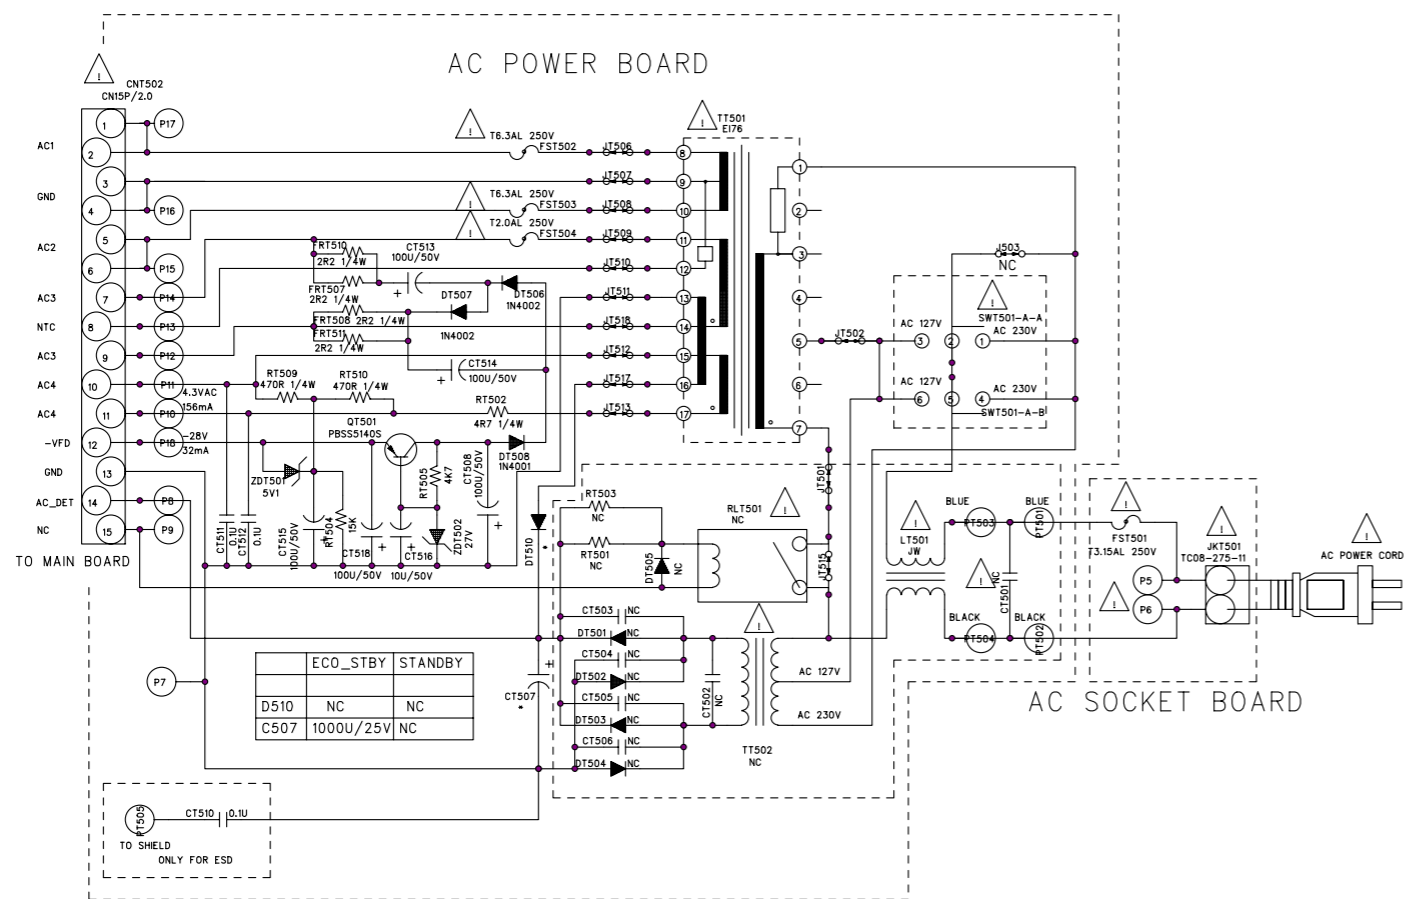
AC POWER BOARD

!
CNT502
CN15P/2.0

AC1
GND
AC2
AC3
NTC
AC3
AC4
AC4
-VFD
GND
AC_DET
NC

1 2 3 4 5 6 7 8 9 10 11 12 13 14 15

P17 P16 P15 P14 P13 P12 P11 P10 P18 P8 P9

TO MAIN BOARD

! T6.3AL 250V FST502
! T6.3AL 250V FST503
! T2.0AL 250V FST504

JT506 JT507 JT508 JT509 JT510 JT511 JT518 JT512 JT517 JT513

! TT501 EI76

8 9 10 11 12 13 14 15 16 17

1 2 3 4 5 6 7

FRT510 2R2 1/4W
CT513 100U/50V
FRT507 2R2 1/4W
DT507
DT506 1N4002
FRT508 2R2 1/4W
FRT511 2R2 1/4W
1N4002
CT514 100U/50V
RT509 470R 1/4W
RT510 470R 1/4W
4.3VAC 156mA
-28V 32mA
RT502 4R7 1/4W
QT501 PBSS5140S
DT508 1N4001
ZDT501 5V1
RT505 4K7
CT508 100U/50V
ZDT502 27V
RT504 15K
CT511 0.1U
CT512 0.1U
CT515 100U/50V
CT518 100U/50V
CT516 10U/50V
DT510

J503 NC
JT502
AC 127V 3
AC 127V 6
! SWT501-A-A
2 1 AC 230V
5 4 AC 230V
SWT501-A-B

RT503 NC
RT501 NC
DT505 NC
RLT501 NC !
JT501
JT515

! LT501 JW
BLUE PT503
BLUE PT501
! NC CT501
BLACK PT504
BLACK PT502

! FST501 T3.15AL 250V
! JKT501 TC08-275-11
! AC POWER CORD
P5 P6 !

CT503 NC
DT501 NC
CT504 NC
DT502 NC
CT505 NC
DT503 NC
CT506 NC
DT504 NC
CT502 NC
!
AC 127V
AC 230V
TT502 NC
CT507 *

AC SOCKET BOARD

P7

| | ECO_STBY | STANDBY |
|---|---|---|
| D510 | NC | NC |
| C507 | 1000U/25V | NC |

PT505 CT510 0.1U
TO SHIELD
ONLY FOR ESD